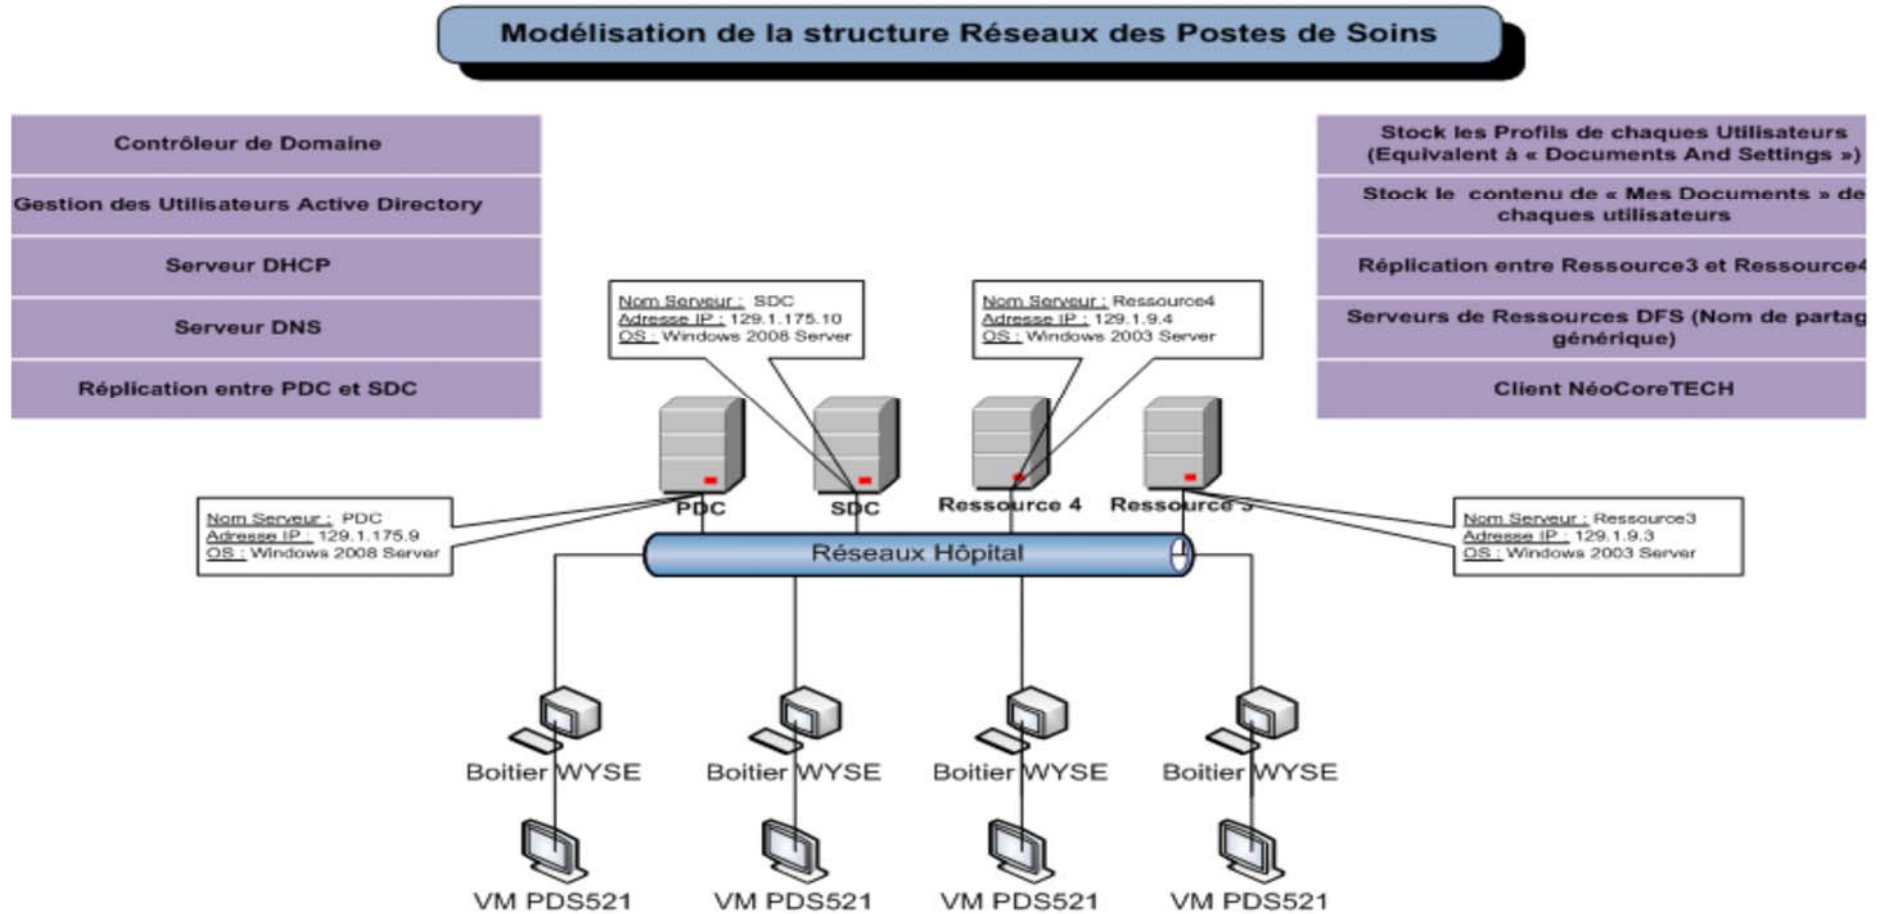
Modélisation de la structure Réseaux des Postes de Soins

Contrôleur de Domaine

Gestion des Utilisateurs Active Directory

Serveur DHCP

Serveur DNS

Réplication entre PDC et SDC

Stock les Profils de chaques Utilisateurs (Equivalent à « Documents And Settings »)

Stock le contenu de « Mes Documents » de chaques utilisateurs

Réplication entre Ressource3 et Ressource4

Serveurs de Ressources DFS (Nom de partag générique)

Client NéoCoreTECH

Nom Serveur : SDC
Adresse IP : 129.1.175.10
OS : Windows 2008 Server

Nom Serveur : Ressource4
Adresse IP : 129.1.9.4
OS : Windows 2003 Server

Nom Serveur : PDC
Adresse IP : 129.1.175.9
OS : Windows 2008 Server

PDC

SDC

Ressource 4

Ressource 3

Nom Serveur : Ressource3
Adresse IP : 129.1.9.3
OS : Windows 2003 Server

Réseaux Hôpital

Boitier WYSE

Boitier WYSE

Boitier WYSE

Boitier WYSE

VM PDS521

VM PDS521

VM PDS521

VM PDS521